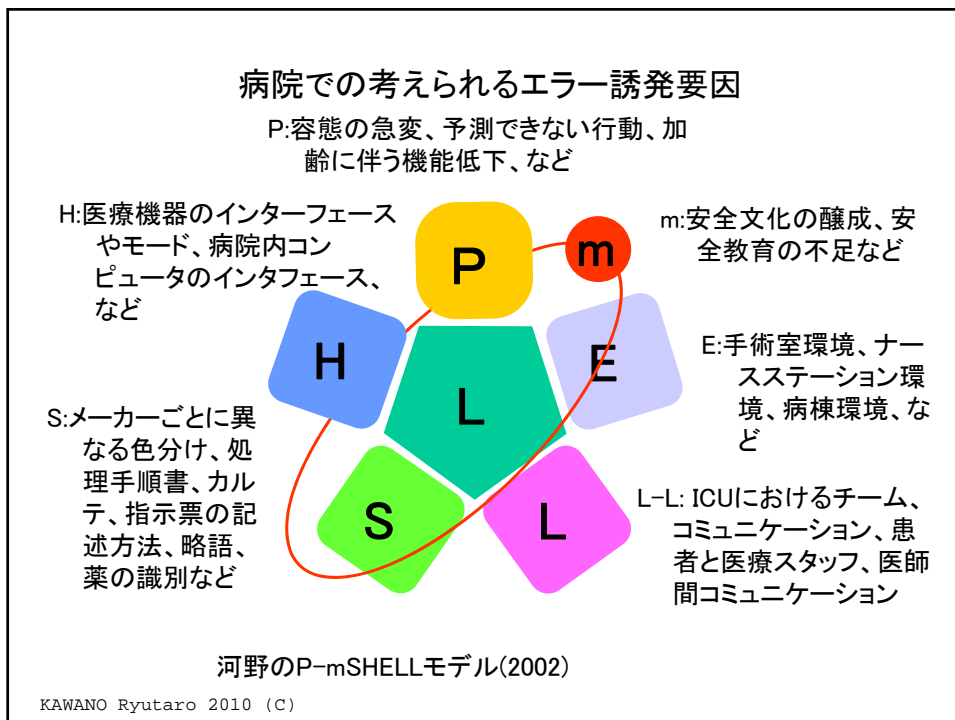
病院での考えられるエラー誘発要因

P:容態の急変、予測できない行動、加齢に伴う機能低下、など

H:医療機器のインターフェースやモード、病院内コンピュータのインタフェース、など

m:安全文化の醸成、安全教育の不足など

P

m

H

L

E

S

L

E:手術室環境、ナースステーション環境、病棟環境、など

S:メーカーごとに異なる色分け、処理手順書、カルテ、指示票の記述方法、略語、薬の識別など

L–L: ICUにおけるチーム、コミュニケーション、患者と医療スタッフ、医師間コミュニケーション

河野のP−mSHELLモデル(2002)

KAWANO Ryutaro 2010 (C)